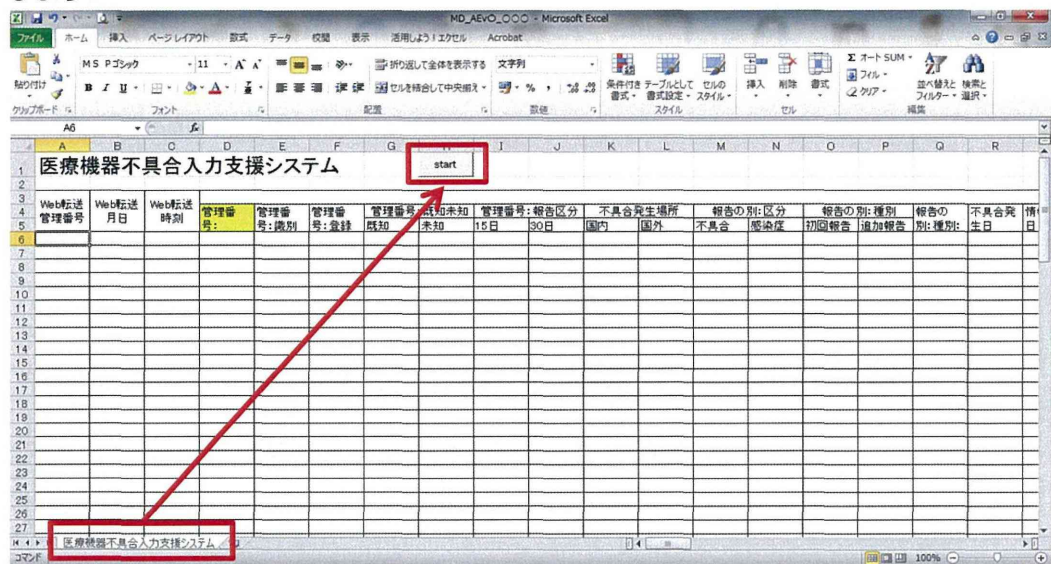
MD_AEvO_OOO - Microsoft Excel

ファイル ホーム 挿入 ページレイアウト 数式 データ 校閲 表示 活用しよう!エクセル Acrobat

貼り付け クリップボード MS Pゴシック 11 フォント 折り返して全体を表示する セルを結合して中央揃え 配置 文字列 数値 条件付き書式 テーブルとして書式設定 セルのスタイル スタイル 挿入 削除 書式 セル オート SUM フィル クリア 並べ替えとフィルター 検索と選択 編集

A6

医療機器不具合入力支援システム

start

| A | B | C | D | E | F | G | H | I | J | K | L | M | N | O | P | Q | R |
|---|---|---|---|---|---|---|---|---|---|---|---|---|---|---|---|---|---|
| Web転送管理番号 | Web転送月日 | Web転送時刻 | 管理番号: | 管理番号:識別 | 管理番号:登録 | 管理番号:既知未知 既知 | 未知 | 管理番号:報告区分 15日 | 30日 | 不具合発生場所 国内 | 国外 | 報告の別:区分 不具合 | 感染症 | 報告の別:種別 初回報告 | 追加報告 | 報告の別:種別: | 不具合発生日 |

医療機器不具合入力支援システム

コマンド 100%